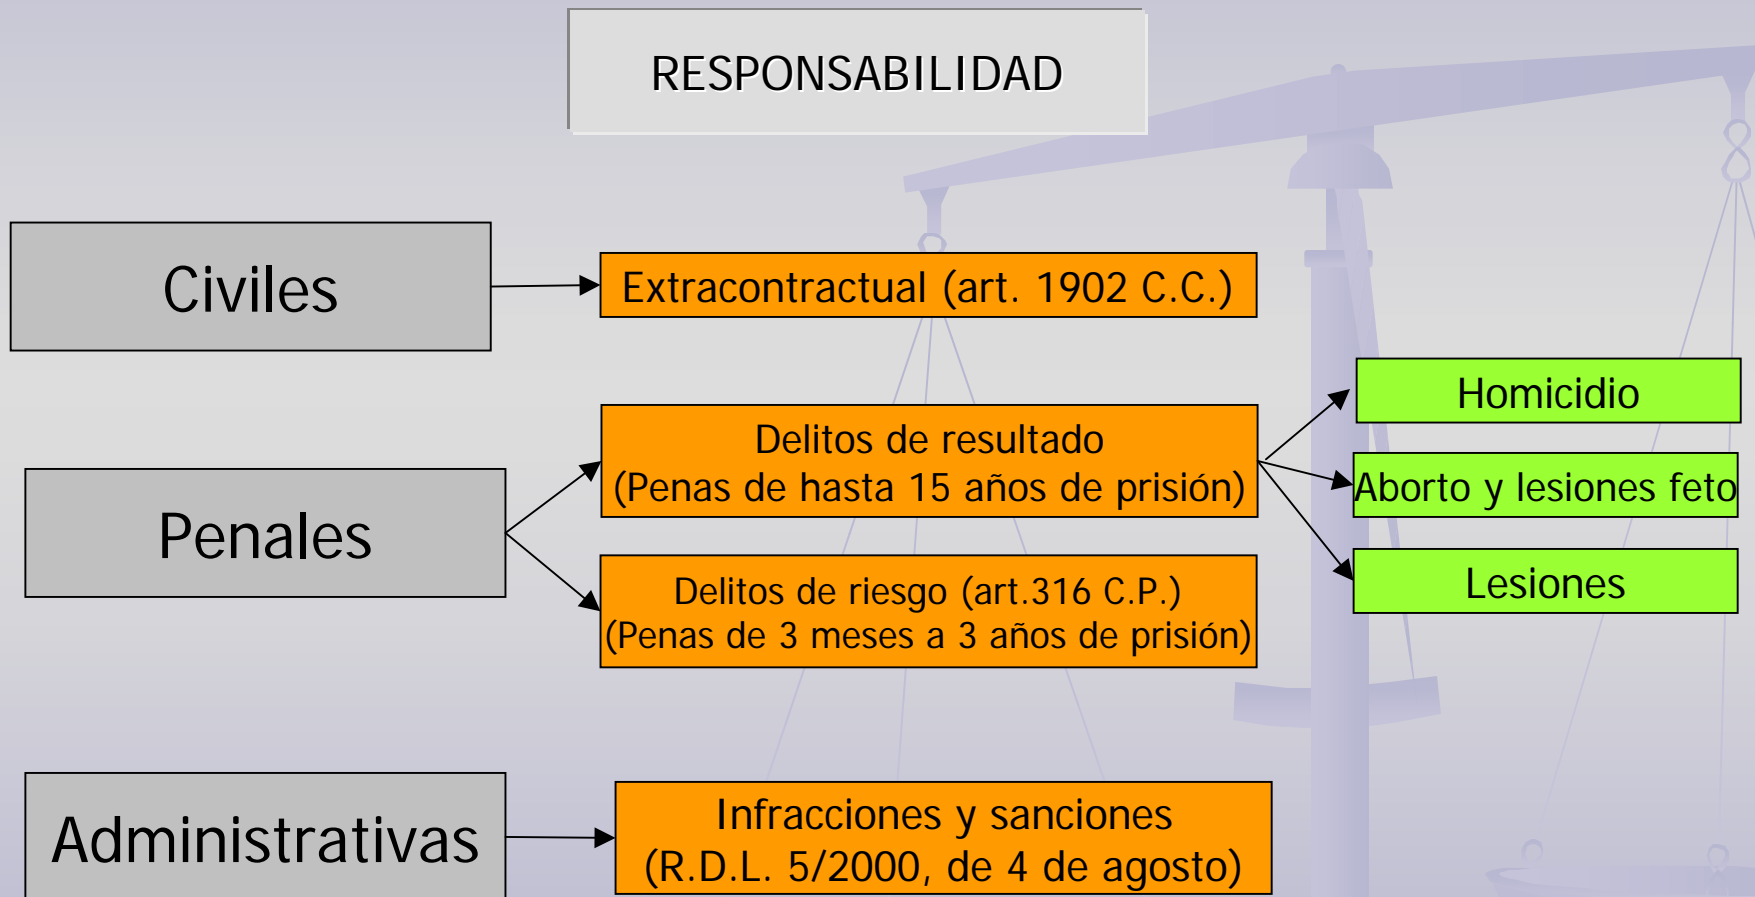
RESPONSABILIDAD

Civiles

Extracontractual (art. 1902 C.C.)

Penales

Delitos de resultado
(Penas de hasta 15 años de prisión)

Delitos de riesgo (art.316 C.P.)
(Penas de 3 meses a 3 años de prisión)

Homicidio

Aborto y lesiones feto

Lesiones

Administrativas

Infracciones y sanciones
(R.D.L. 5/2000, de 4 de agosto)